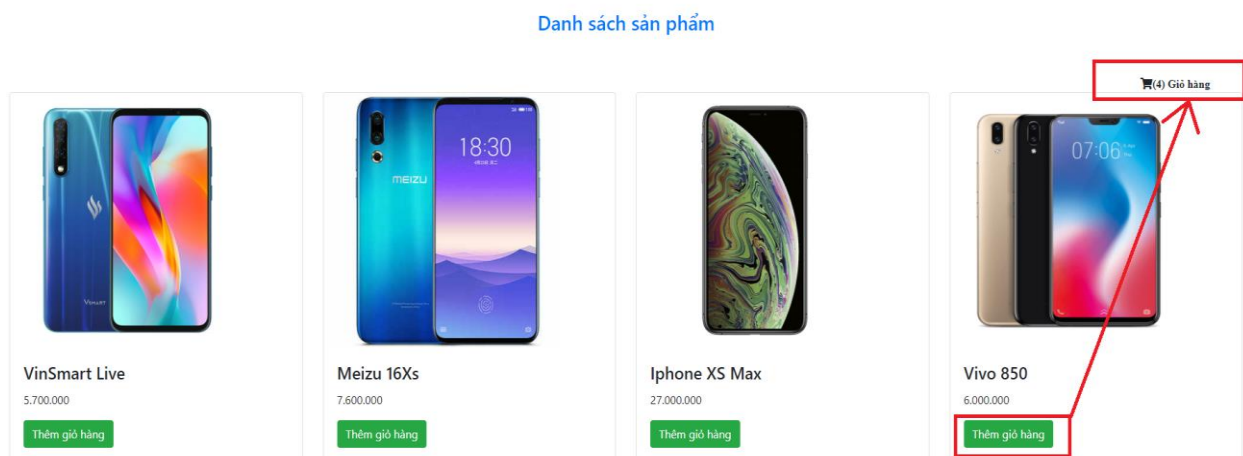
Danh sách sản phẩm

(4) Giỏ hàng

MEIZU

18:30

07:06

VinSmart Live
5.700.000
Thêm giỏ hàng

Meizu 16Xs
7.600.000
Thêm giỏ hàng

Iphone XS Max
27.000.000
Thêm giỏ hàng

Vivo 850
6.000.000
Thêm giỏ hàng